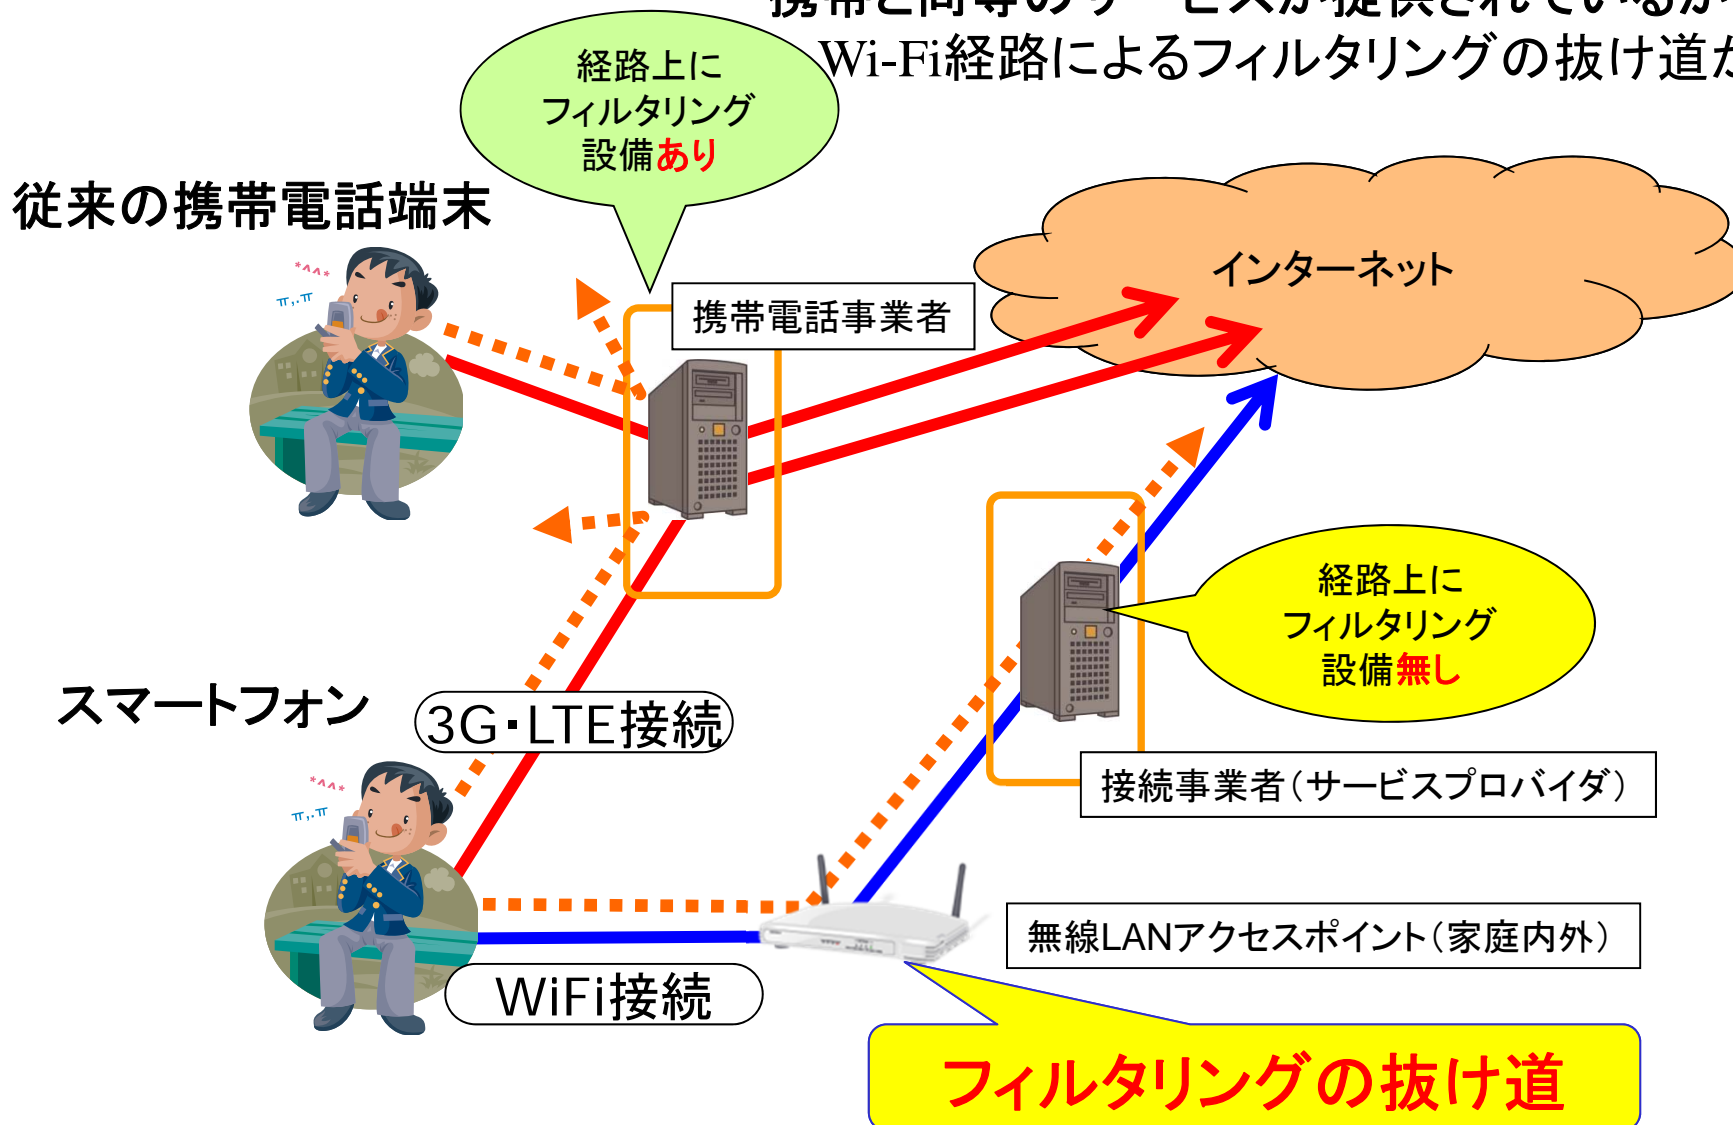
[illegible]
Wi-Fi経路によるフィルタリングの抜け道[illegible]

経路上に
フィルタリング
設備あり

従来の携帯電話端末

*^^*
TT,,TT

携帯電話事業者

インターネット

経路上に
フィルタリング
設備無し

スマートフォン

3G･LTE接続

*^^*
TT,,TT

接続事業者(サービスプロバイダ)

無線LANアクセスポイント(家庭内外)

WiFi接続

フィルタリングの抜け道